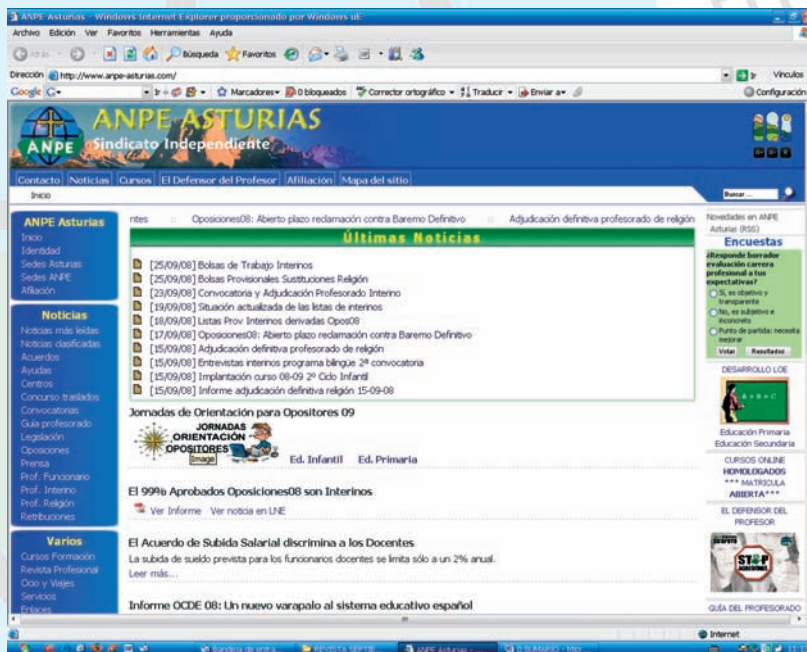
ANPE Asturias - Windows Internet Explorer proporcionado por Windows XP

Archivo Edición Ver Favoritos Herramientas Ayuda

Atrás Búsqueda Favoritos

Dirección http://www.anpe-asturias.com/

Vínculos

Google G- Marcadores 0 bloqueados Corrector ortográfico Traducir Enviar a Configuración

ANPE ASTURIAS
ANPE Sindicato Independiente

Contacto Noticias Cursos El Defensor del Profesor Afiliación Mapa del sitio

Inicio

Buscar

ANPE Asturias
Inicio
Identidad
Sedes Asturias
Sedes ANPE
Afiliación

Noticias
Noticias más leídas
Noticias clasificadas
Acuerdos
Ayudas
Centros
Concurso traslados
Convocatorias
Guía profesorado
Legislación
Oposiciones
Prensa
Prof. Funcionario
Prof. Interino
Prof. Religión
Retribuciones

Varios
Cursos Formación
Revista Profesional
Ocio y Viajes
Servicios
Enlaces

ntes :: Oposiciones08: Abierto plazo reclamación contra Baremo Definitivo :: Adjudicación definitiva profesorado de religión

Últimas Noticias

[25/09/08] Bolsas de Trabajo Interinos
[25/09/08] Bolsas Provisionales Sustituciones Religión
[23/09/08] Convocatoria y Adjudicación Profesorado Interino
[19/09/08] Situación actualizada de las listas de interinos
[18/09/08] Listas Prov Interinos derivadas Opos08
[17/09/08] Oposiciones08: Abierto plazo reclamación contra Baremo Definitivo
[15/09/08] Adjudicación definitiva profesorado de religión
[15/09/08] Entrevistas internos programa bilingüe 2ª convocatoria
[15/09/08] Implantación curso 08-09 2º Ciclo Infantil
[15/09/08] Informe adjudicación definitiva religión 15-09-08

Jornadas de Orientación para Opositores 09

JORNADAS ORIENTACIÓN OPOSITORES
Image

Ed. Infantil Ed. Primaria

El 99% Aprobados Oposiciones08 son Interinos

Ver Informe Ver noticia en LNE

El Acuerdo de Subida Salarial discrimina a los Docentes

La subida de sueldo prevista para los funcionarios docentes se limita sólo a un 2% anual.
Leer más...

Informe OCDE 08: Un nuevo varapalo al sistema educativo español

Novedades en ANPE Asturias (RSS)

Encuestas

¿Responde borrador evaluación carrera profesional a tus expectativas?
Sí, es objetivo y transparente
No, es subjetivo e inconcreto
Punto de partida: necesita mejorar

Votar Resultados

DESARROLLO LOE

Educación Primaria
Educación Secundaria

CURSOS ONLINE
HOMOLOGADOS
*** MATRICULA ABIERTA***

EL DEFENSOR DEL PROFESOR

STOP

GUÍA DEL PROFESORADO

Internet

Bandeja de entra... REVISTA SEPTIE... ANPE Asturias - ... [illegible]